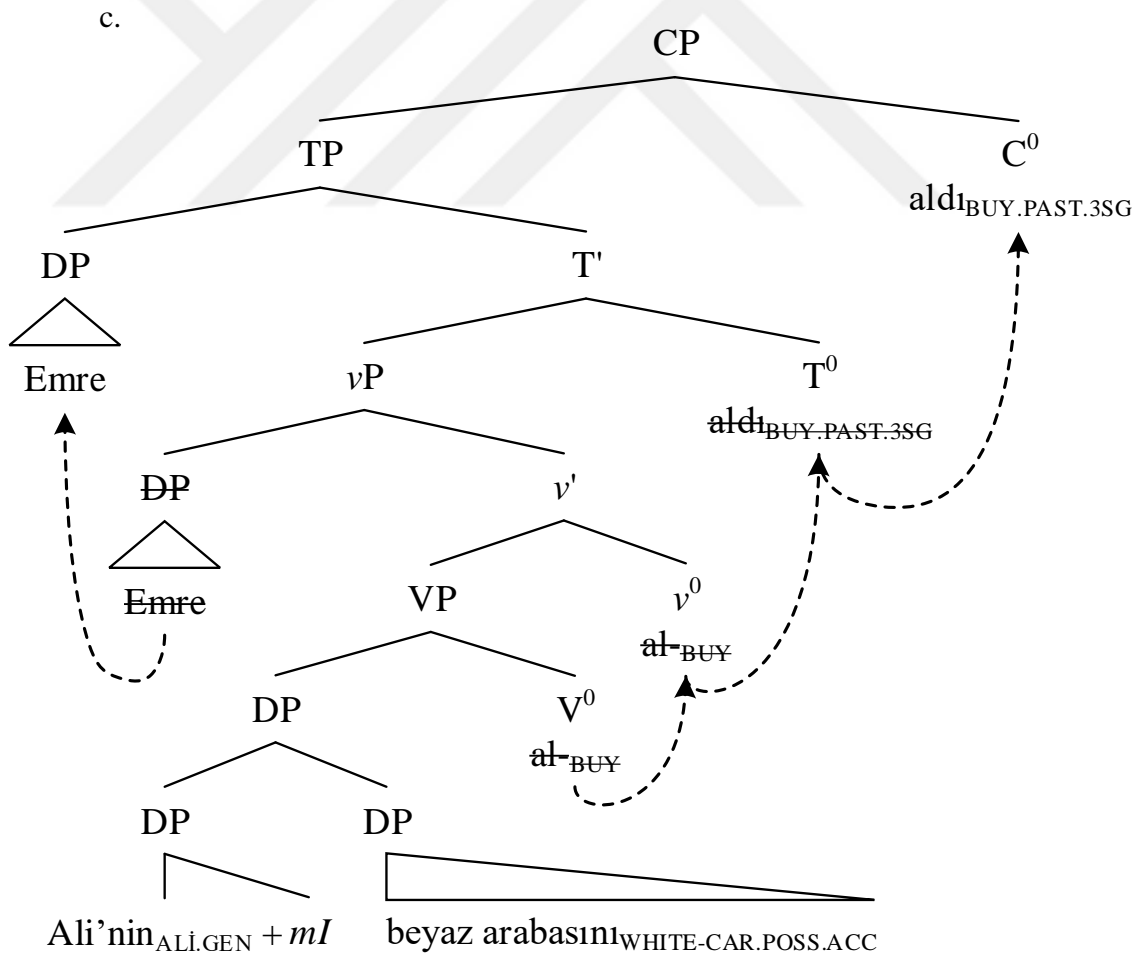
c.

CP

TP

$C^0$

aldı$_{BUY.PAST.3SG}$

DP

T'

Emre

$v$P

$T^0$

~~aldı$_{BUY.PAST.3SG}$~~

~~DP~~

$v$'

~~Emre~~

VP

$v^0$

~~al-$_{BUY}$~~

DP

$V^0$

~~al-$_{BUY}$~~

DP

DP

Ali'nin$_{ALİ.GEN}$ + $mI$

beyaz arabasını$_{WHITE\text{-}CAR.POSS.ACC}$